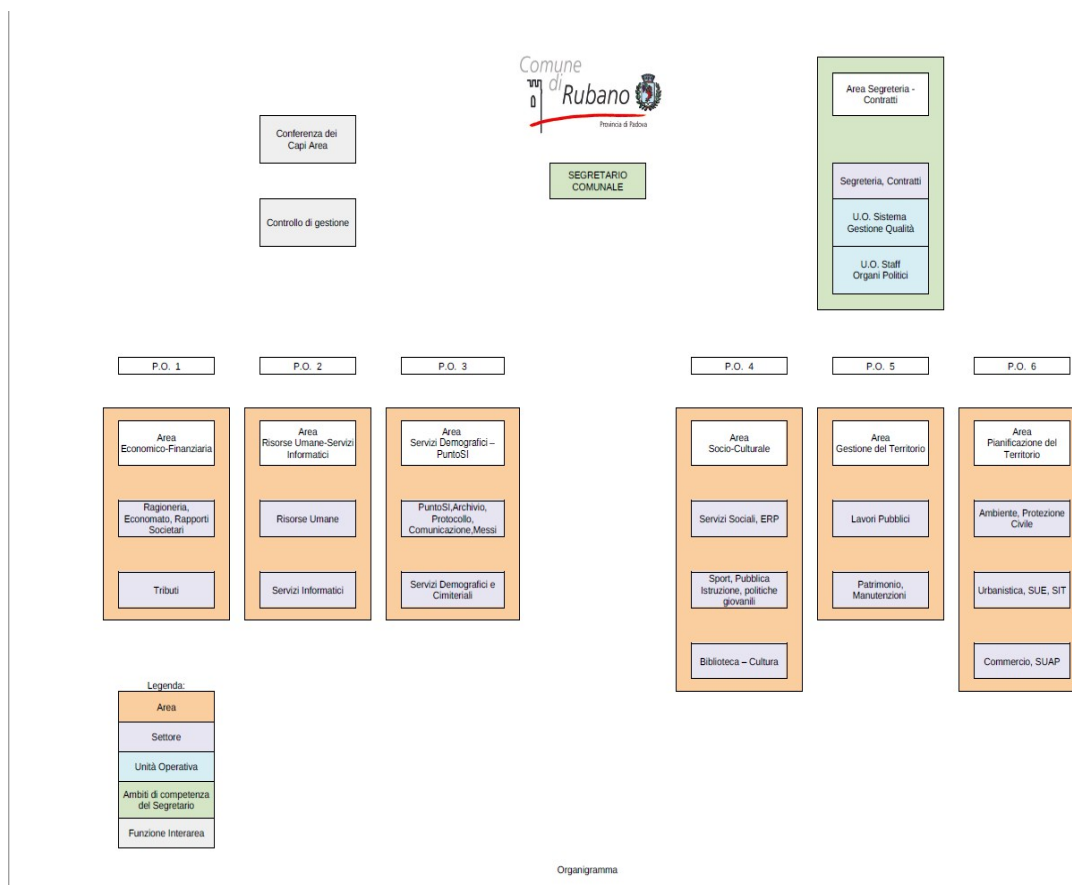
Comune di Rubano
Provincia di Padova

Conferenza dei Capi Area

Controllo di gestione

SEGRETARIO COMUNALE

Area Segreteria - Contratti

Segreteria, Contratti

U.O. Sistema Gestione Qualità

U.O. Staff Organi Politici

P.O. 1

Area Economico-Finanziaria

Ragioneria, Economato, Rapporti Societari

Tributi

P.O. 2

Area Risorse Umane-Servizi Informatici

Risorse Umane

Servizi Informatici

P.O. 3

Area Servizi Demografici – PuntoSI

PuntoSi,Archivio, Protocollo, Comunicazione,Messi

Servizi Demografici e Cimiteriali

P.O. 4

Area Socio-Culturale

Servizi Sociali, ERP

Sport, Pubblica Istruzione, politiche giovanili

Biblioteca – Cultura

P.O. 5

Area Gestione del Territorio

Lavori Pubblici

Patrimonio, Manutenzioni

P.O. 6

Area Pianificazione del Territorio

Ambiente, Protezione Civile

Urbanistica, SUE, SIT

Commercio, SUAP

Legenda:

Area

Settore

Unità Operativa

Ambiti di competenza del Segretario

Funzione Interarea

Organigramma